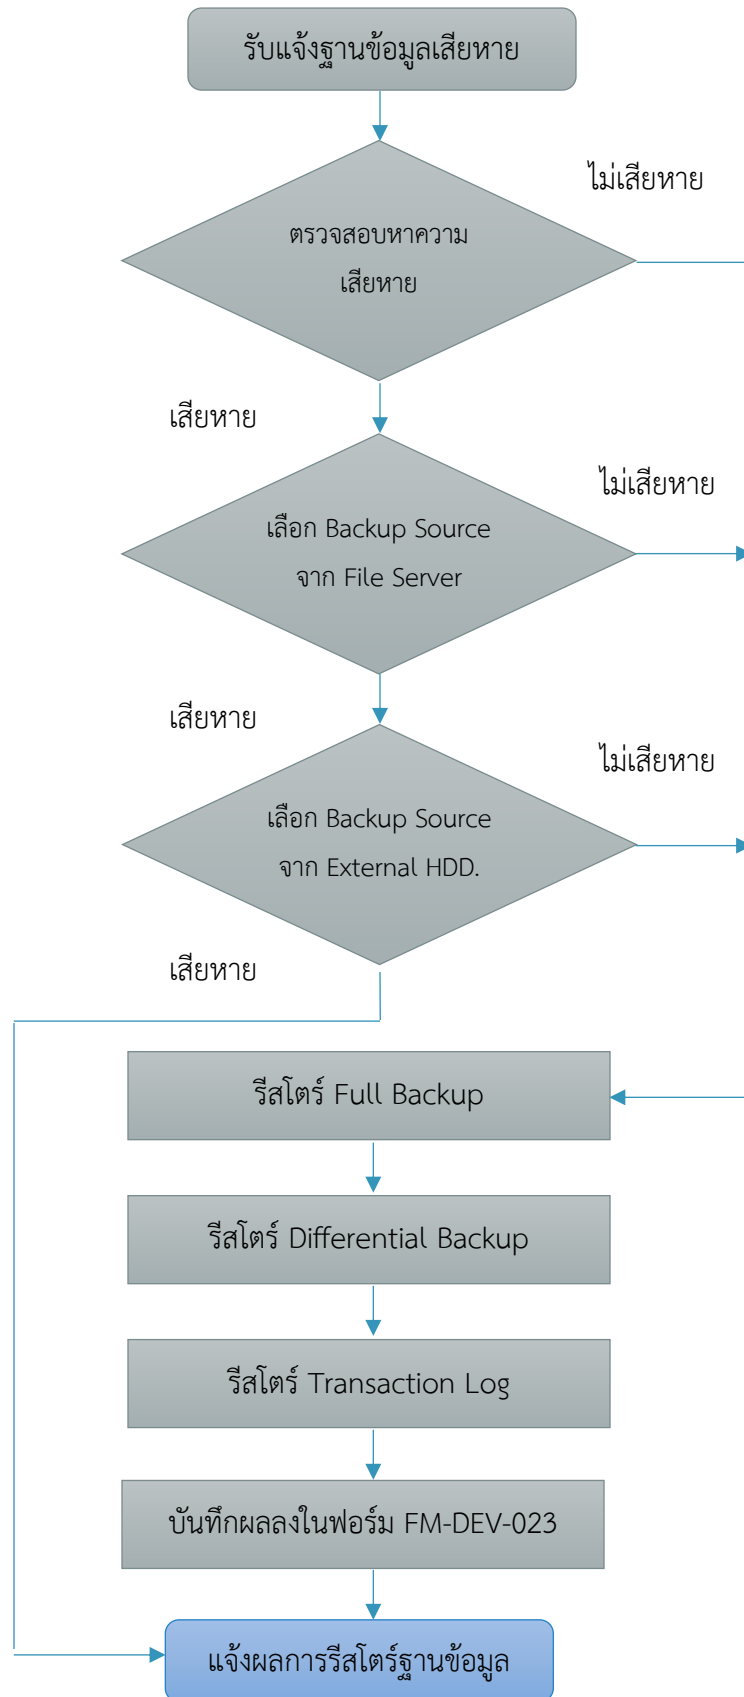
รับแจ้งฐานข้อมูลเสียหาย

ตรวจสอบหาความเสียหาย

ไม่เสียหาย

เสียหาย

เลือก Backup Source จาก File Server

ไม่เสียหาย

เสียหาย

เลือก Backup Source จาก External HDD.

ไม่เสียหาย

เสียหาย

รีสโตร์ Full Backup

รีสโตร์ Differential Backup

รีสโตร์ Transaction Log

บันทึกผลลงในฟอร์ม FM-DEV-023

แจ้งผลการรีสโตร์ฐานข้อมูล